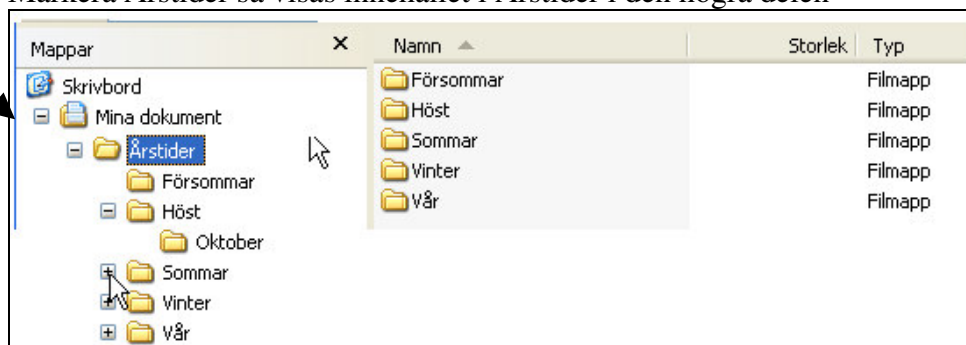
Markera Årstider så visas innehållet i Årstider i den högra delen

Mappar ×

Skrivbord
Mina dokument
Årstider
Försommar
Höst
Oktober
Sommar
Vinter
Vår

| Namn | Storlek | Typ |
|---|---|---|
| Försommar | | Filmapp |
| Höst | | Filmapp |
| Sommar | | Filmapp |
| Vinter | | Filmapp |
| Vår | | Filmapp |